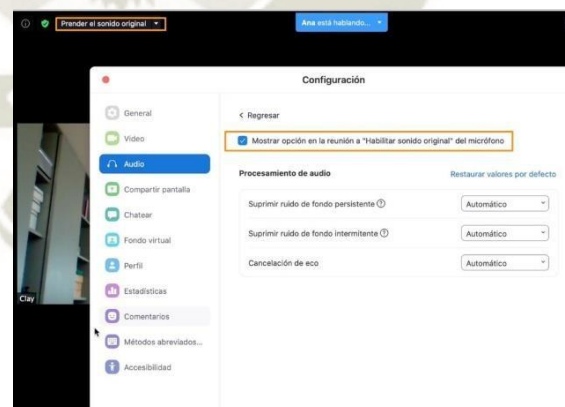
Prender el sonido original

Ana está hablando...

Configuración

General
Video
Audio
Compartir pantalla
Chatear
Fondo virtual
Perfil
Estadísticas
Comentarios
Métodos abreviados...
Accesibilidad

Clay

< Regresar

Mostrar opción en la reunión a "Habilitar sonido original" del micrófono

Procesamiento de audio

Restaurar valores por defecto

Suprimir ruido de fondo persistente ⓘ
Automático

Suprimir ruido de fondo intermitente ⓘ
Automático

Cancelación de eco
Automático